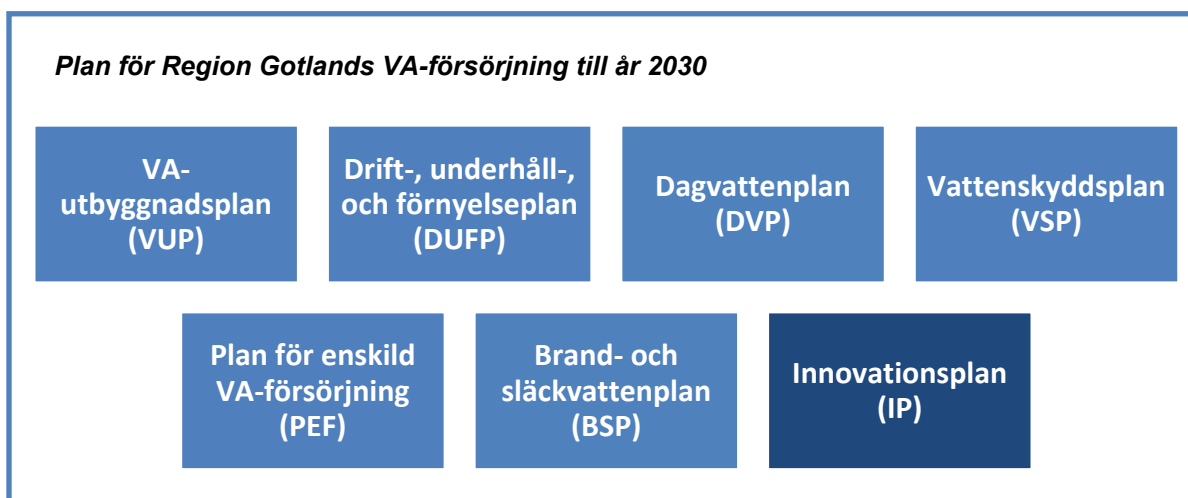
Plan för Region Gotlands VA-försörjning till år 2030

VA-utbyggnadsplan (VUP)

Drift-, underhåll-, och förnyelseplan (DUFP)

Dagvattenplan (DVP)

Vattenskyddsplan (VSP)

Plan för enskild VA-försörjning (PEF)

Brand- och släckvattenplan (BSP)

Innovationsplan (IP)